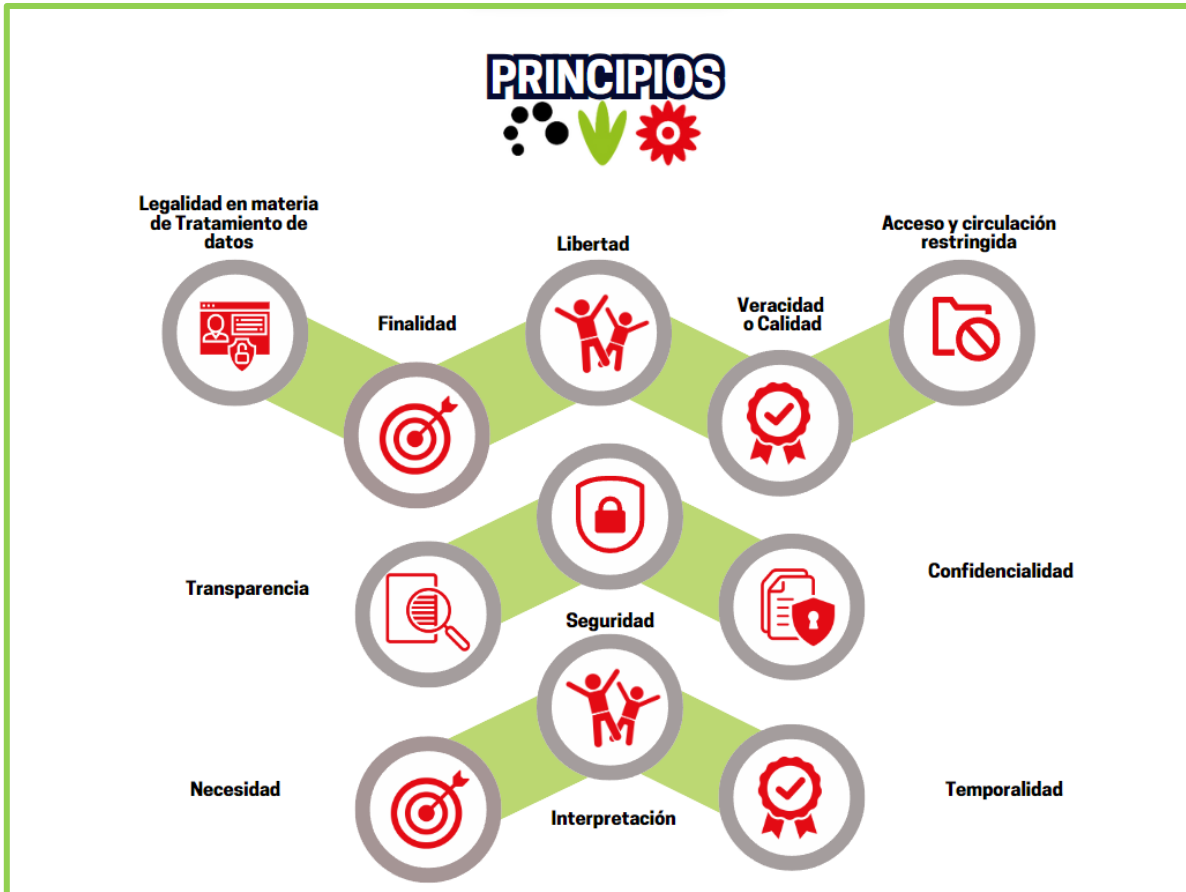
PRINCIPIOS

Legalidad en materia de Tratamiento de datos

Finalidad

Libertad

Veracidad o Calidad

Acceso y circulación restringida

Transparencia

Seguridad

Confidencialidad

Necesidad

Interpretación

Temporalidad